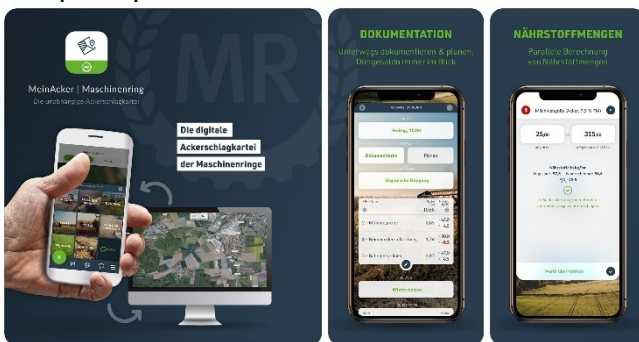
MR

MeinAcker | Maschinenring
Die unabhängige Ackerschlagkartei

Die digitale Ackerschlagkartei der Maschinenringe

DOKUMENTATION
Unterwegs dokumentieren & planen, Düngesaldo immer im Blick

Antrag 10.05
Dokumentieren
Planen
Organische Düngung
Mit Planung
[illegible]

NÄHRSTOFFMENGEN
Parallele Berechnung von Nährstoffmengen

25
315
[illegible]
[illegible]
Werte übernehmen